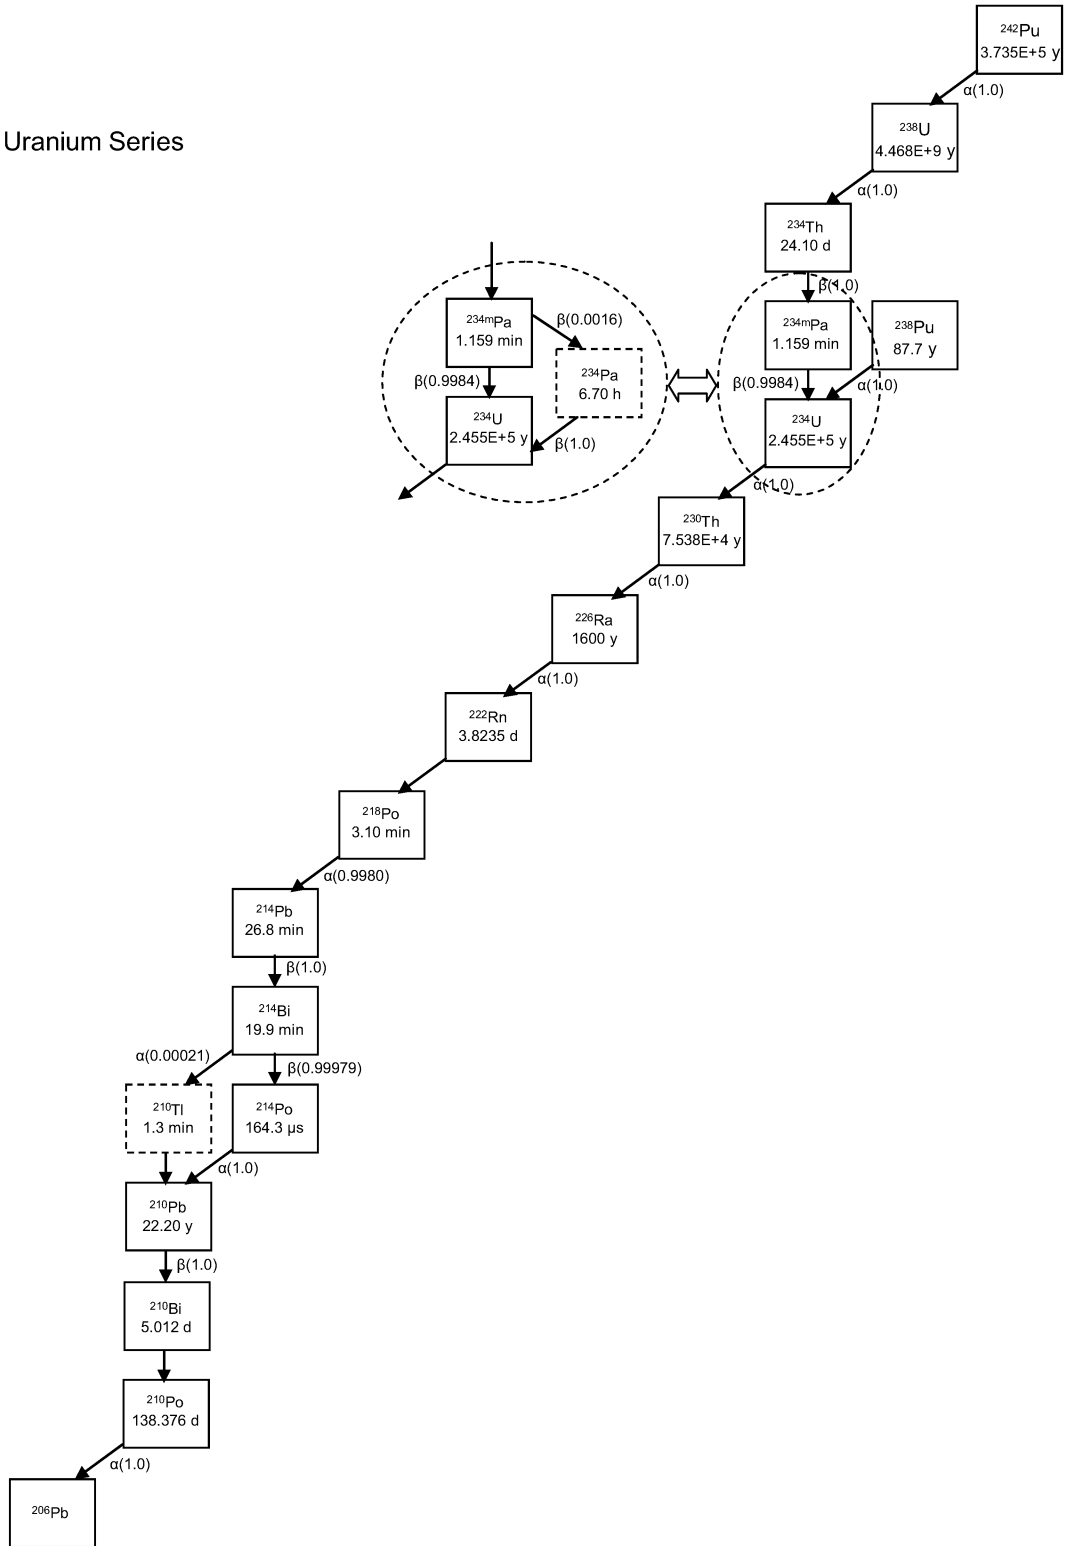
$^{242}$Pu
3.735E+5 y

α(1.0)

Uranium Series

$^{238}$U
4.468E+9 y

α(1.0)

$^{234}$Th
24.10 d

β(1.0)

$^{234m}$Pa
1.159 min

β(0.0016)

β(0.9984)

$^{234}$Pa
6.70 h

$^{234}$U
2.455E+5 y

β(1.0)

$^{234m}$Pa
1.159 min

$^{238}$Pu
87.7 y

β(0.9984)

α(1.0)

$^{234}$U
2.455E+5 y

α(1.0)

$^{230}$Th
7.538E+4 y

α(1.0)

$^{226}$Ra
1600 y

α(1.0)

$^{222}$Rn
3.8235 d

$^{218}$Po
3.10 min

α(0.9980)

$^{214}$Pb
26.8 min

β(1.0)

$^{214}$Bi
19.9 min

α(0.00021)

β(0.99979)

$^{210}$Tl
1.3 min

$^{214}$Po
164.3 μs

α(1.0)

$^{210}$Pb
22.20 y

β(1.0)

$^{210}$Bi
5.012 d

$^{210}$Po
138.376 d

α(1.0)

$^{206}$Pb